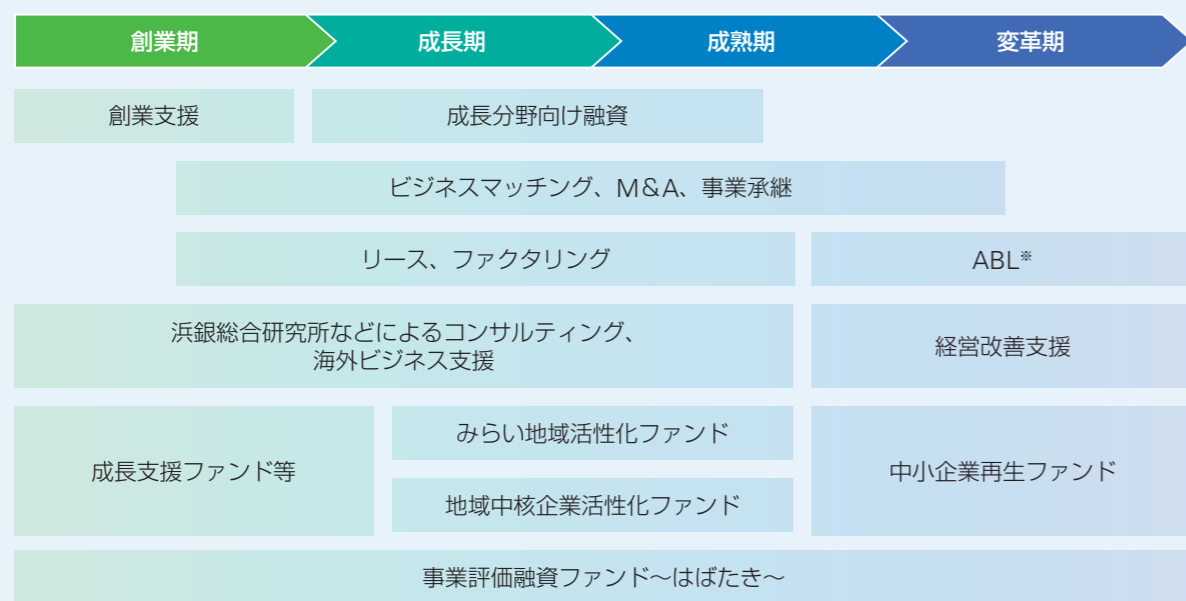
創業期 成長期 成熟期 変革期

創業支援

成長分野向け融資

ビジネスマッチング、M&A、事業承継

リース、ファクタリング

ABL※

浜銀総合研究所などによるコンサルティング、海外ビジネス支援

経営改善支援

成長支援ファンド等

みらい地域活性化ファンド

地域中核企業活性化ファンド

中小企業再生ファンド

事業評価融資ファンド～はばたき～